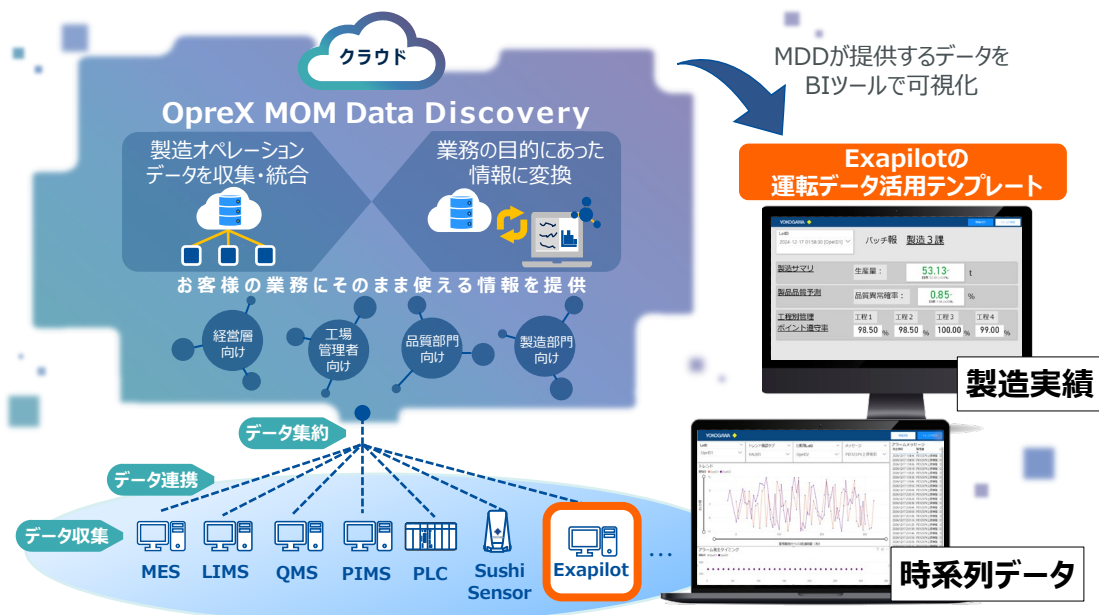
クラウド

OpreX MOM Data Discovery

製造オペレーション
データを収集・統合

業務の目的にあった
情報に変換

お客様の業務にそのまま使える情報を提供

経営層
向け

工場
管理者
向け

品質部門
向け

製造部門
向け

MDDが提供するデータを
BIツールで可視化

Exapilotの
運転データ活用テンプレート

バッチ報 製造３課

製造サマリ

生産量：

53.13

t

製品品質予測

品質異常確率：

0.85

%

工程別指標
ポイント遵守率

工程１

工程２

工程３

工程４

98.50 %

98.50 %

100.00 %

99.00 %

製造実績

YOKOGAWA

時系列データ

データ集約

データ連携

データ収集

MES

LIMS

QMS

PIMS

PLC

Sushi
Sensor

Exapilot

…